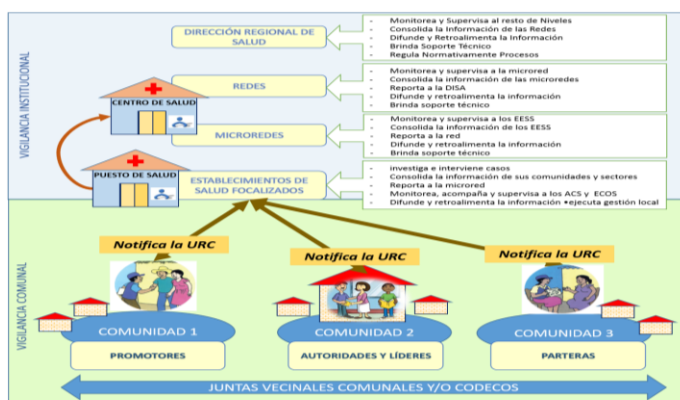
VIGILANCIA INSTITUCIONAL

DIRECCIÓN REGIONAL DE SALUD

- Monitorea y Supervisa al resto de Niveles
- Consolida la Información de las Redes
- Difunde y Retroalimenta la Información
- Brinda Soporte Técnico
- Regula Normativamente Procesos

CENTRO DE SALUD

REDES

- Monitorea y supervisa a la microred
- Consolida la información de las microredes
- Reporta a la DISA
- Difunde y retroalimenta la información
- Brinda soporte técnico

MICROREDES

- Monitorea y supervisa a los EESS
- Consolida la información de los EESS
- Reporta a la red
- Difunde y retroalimenta la información
- Brinda soporte técnico

PUESTO DE SALUD

ESTABLECIMIENTOS DE SALUD FOCALIZADOS

- investiga e interviene casos
- Consolida la información de sus comunidades y sectores
- Reporta a la microred
- Monitorea, acompaña y supervisa a los ACS y ECOS
- Difunde y retroalimenta la información •ejecuta gestión local

VIGILANCIA COMUNAL

Notifica la URC

Notifica la URC

Notifica la URC

COMUNIDAD 1

COMUNIDAD 2

COMUNIDAD 3

PROMOTORES

AUTORIDADES Y LÍDERES

PARTERAS

JUNTAS VECINALES COMUNALES Y/O CODECOS